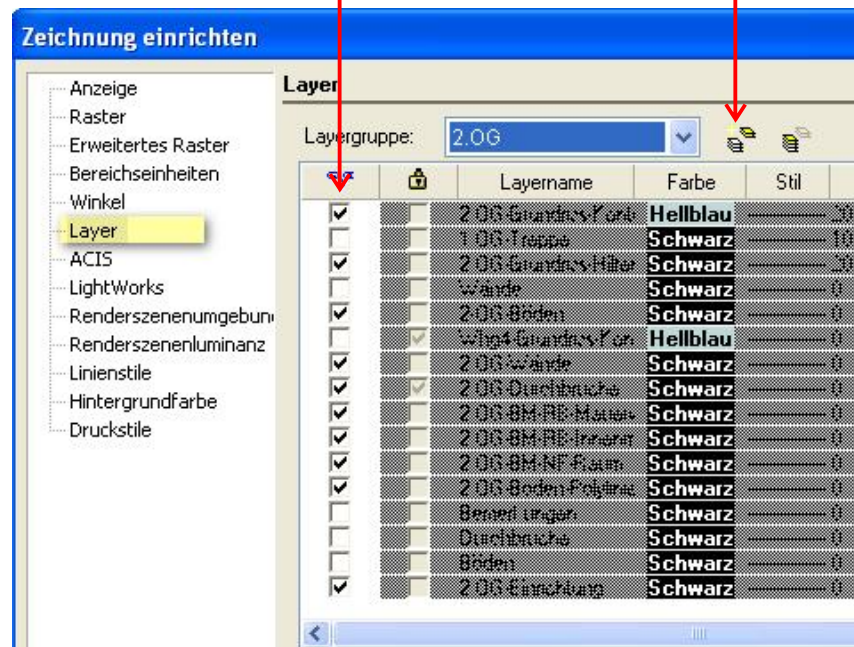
Zeichnung einrichten

Anzeige
Raster
Erweitertes Raster
Bereichseinheiten
Winkel
Layer
ACIS
LightWorks
Renderszenenumgebun
Renderszenenluminanz
Linienstile
Hintergrundfarbe
Druckstile

Layer

Layergruppe: 2.OG

| | | Layername | Farbe | Stil |
|---|---|---|---|---|
| ☑ | | 2.OG Grundriss Kont | Hellblau | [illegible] |
| | | 1.OG Treppe | Schwarz | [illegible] |
| ☑ | | 2.OG Grundriss Hilfe | Schwarz | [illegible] |
| | | Wände | Schwarz | 0 |
| ☑ | | 2.OG Böden | Schwarz | 0 |
| | ☑ | Whg4 Grundriss Kon | Hellblau | 0 |
| ☑ | | 2.OG Wände | Schwarz | 0 |
| ☑ | ☑ | 2.OG Durchbrüche | Schwarz | 0 |
| ☑ | | 2.OG BM-RE-Mauer | Schwarz | 0 |
| ☑ | | 2.OG BM-RE-Innenr | Schwarz | 0 |
| ☑ | | 2.OG BM-NF Raum | Schwarz | 0 |
| ☑ | | 2.OG Boden-Polylinie | Schwarz | 0 |
| | | Bemaßungen | Schwarz | 0 |
| | | Durchbrüche | Schwarz | 0 |
| | | Böden | Schwarz | 0 |
| ☑ | | 2.OG Einrichtung | Schwarz | 0 |